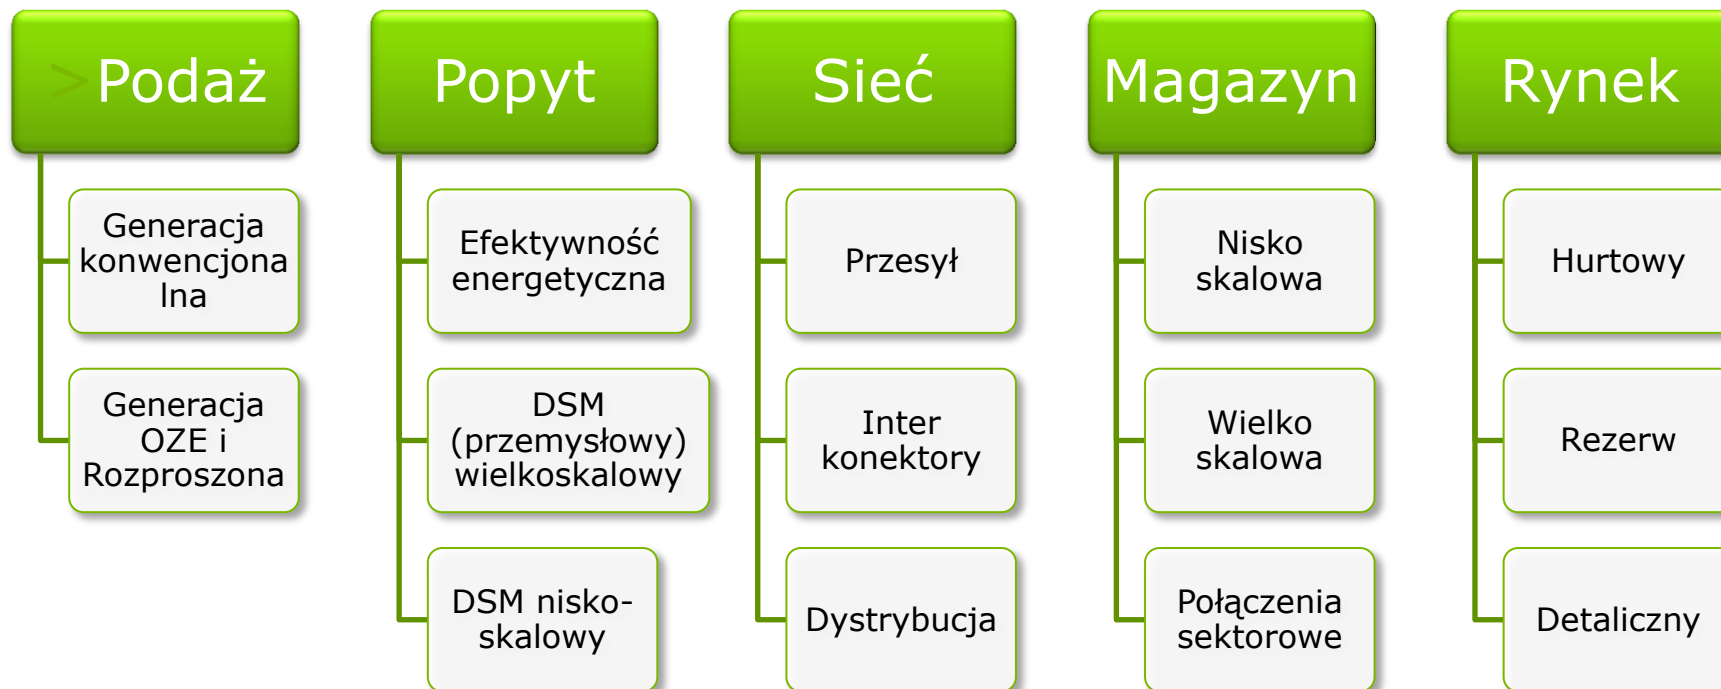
>Podaż

Generacja konwencjona lna

Generacja OZE i Rozproszona

Popyt

Efektywność energetyczna

DSM (przemysłowy) wielkoskalowy

DSM nisko-skalowy

Sieć

Przesył

Inter konektory

Dystrybucja

Magazyn

Nisko skalowa

Wielko skalowa

Połączenia sektorowe

Rynek

Hurtowy

Rezerw

Detaliczny